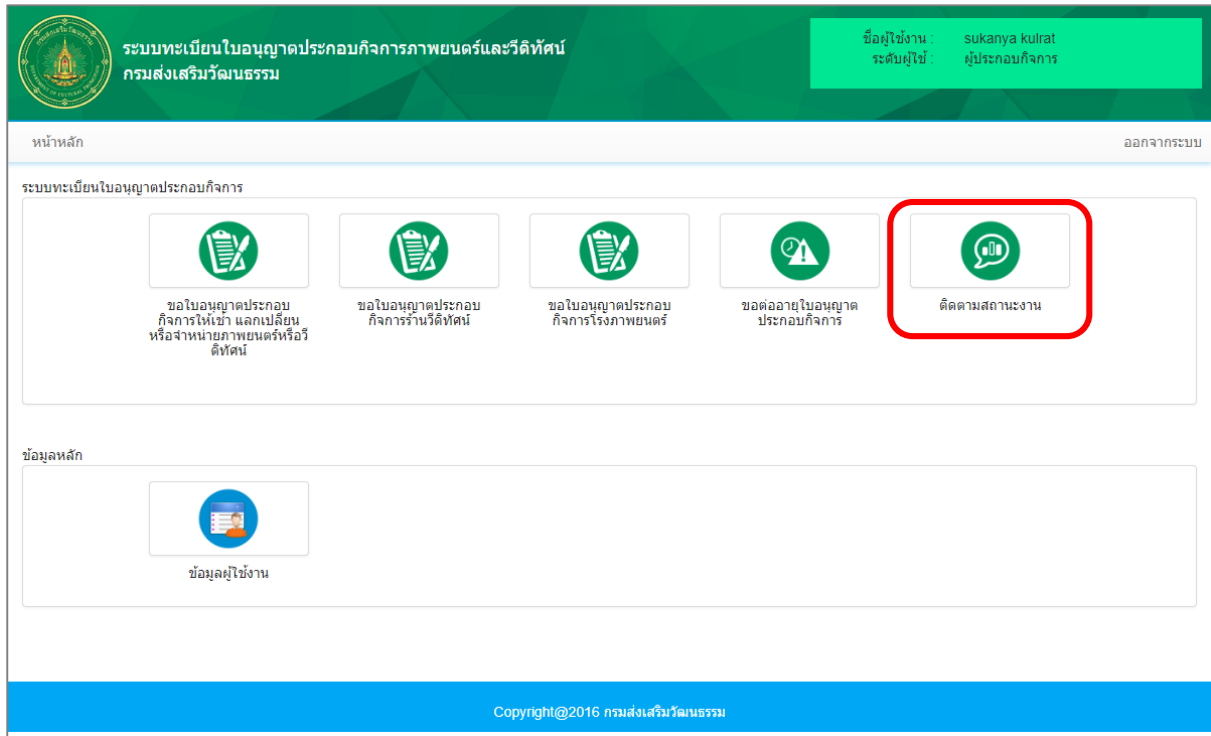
กรมส่งเสริมวัฒนธรรม
DEPARTMENT OF CULTURAL PROMOTION

ระบบทะเบียนใบอนุญาตประกอบกิจการภาพยนตร์และวีดิทัศน์
กรมส่งเสริมวัฒนธรรม

ชื่อผู้ใช้งาน : sukanya kulrat
ระดับผู้ใช้ : ผู้ประกอบกิจการ

หน้าหลัก

ออกจากระบบ

ระบบทะเบียนใบอนุญาตประกอบกิจการ

ขอใบอนุญาตประกอบกิจการให้เช่า แลกเปลี่ยน หรือจำหน่ายภาพยนตร์หรือวีดิทัศน์

ขอใบอนุญาตประกอบกิจการร้านวีดิทัศน์

ขอใบอนุญาตประกอบกิจการโรงภาพยนตร์

ขอต่ออายุใบอนุญาตประกอบกิจการ

ติดตามสถานะงาน

ข้อมูลหลัก

ข้อมูลผู้ใช้งาน

Copyright@2016 กรมส่งเสริมวัฒนธรรม